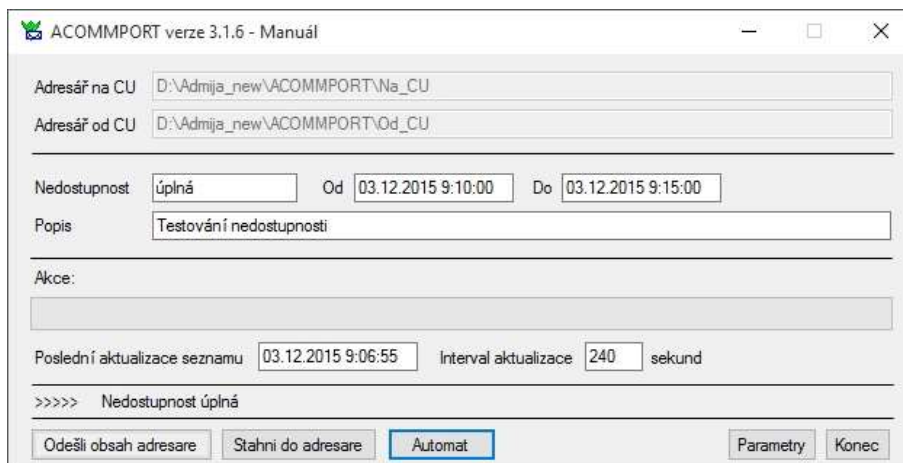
ACOMMPORT verze 3.1.6 - Manuál

Adresář na CU D:\Admija_new\ACOMMPORT\Na_CU

Adresář od CU D:\Admija_new\ACOMMPORT\Od_CU

Nedostupnost úplná Od 03.12.2015 9:10:00 Do 03.12.2015 9:15:00

Popis Testování nedostupnosti

Akce:

Poslední aktualizace seznamu 03.12.2015 9:06:55 Interval aktualizace 240 sekund

>>>>> Nedostupnost úplná

Odešli obsah adresare Stahni do adresare Automat Parametry Konec